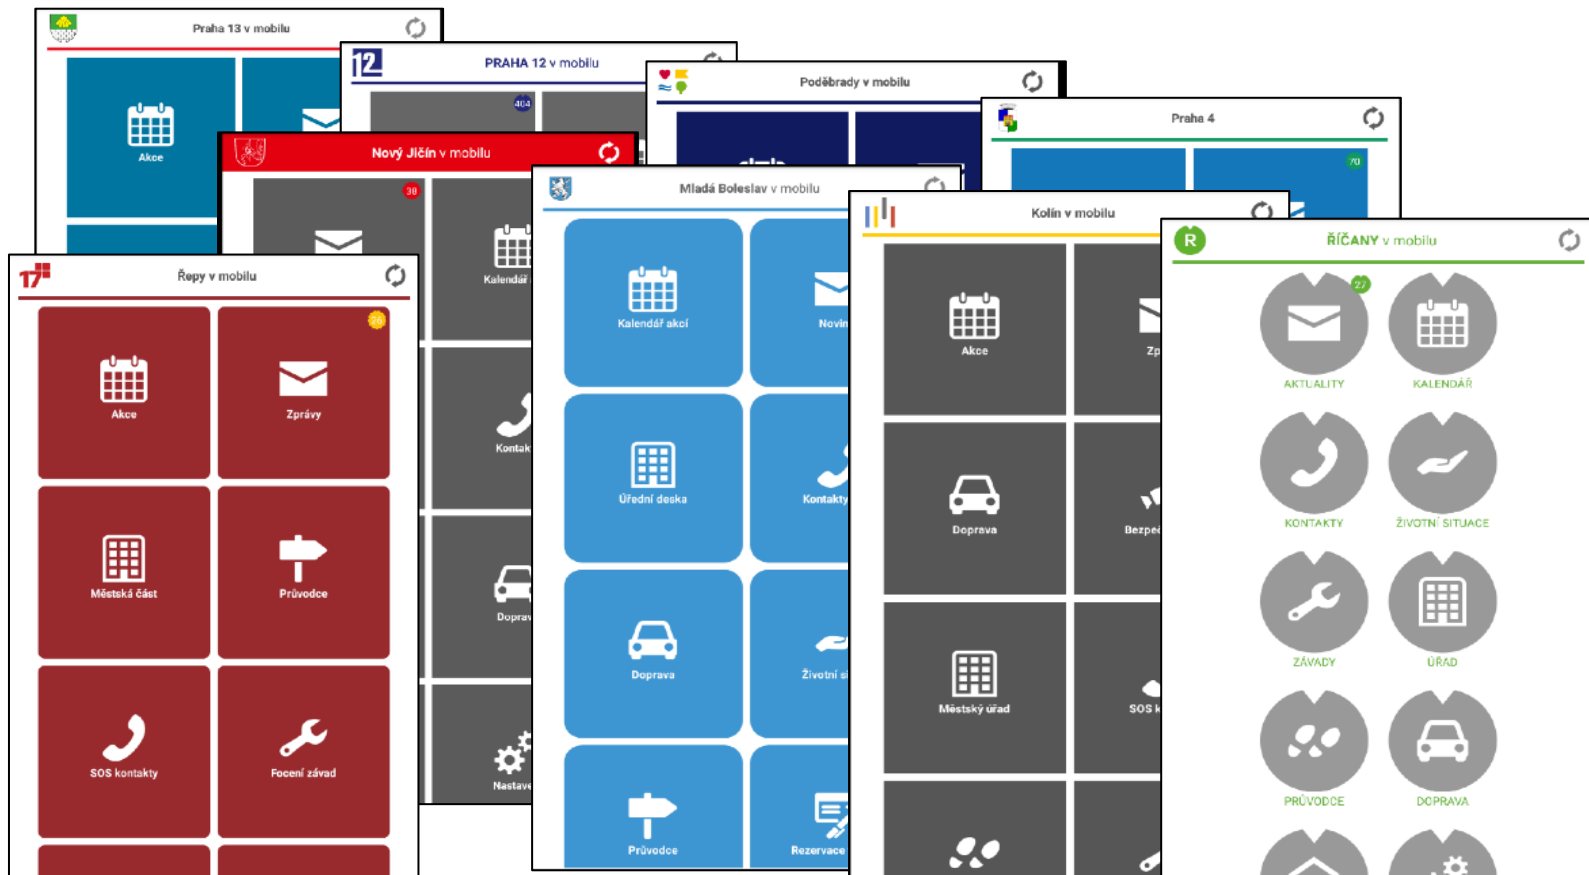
Praha 13 v mobilu

Akce

PRAHA 12 v mobilu

404

Poděbrady v mobilu

Praha 4

70

Nový Jičín v mobilu

30

Kalendář

Kontak

Doprav

Nastave

Mladá Boleslav v mobilu

Kalendář akcí

Novin

Úřední deska

Kontakty

Doprava

Životní si

Průvodce

Rezervace

Kolín v mobilu

Akce

Zp

Doprava

Bezpe

Městský úřad

SOS k

Řepy v mobilu

Akce

Zprávy

Městská část

Průvodce

SOS kontakty

Focení závad

ŘÍČANY v mobilu

27

AKTUALITY

KALENDÁŘ

KONTAKTY

ŽIVOTNÍ SITUACE

ZÁVADY

ÚŘAD

PRŮVODCE

DOPRAVA